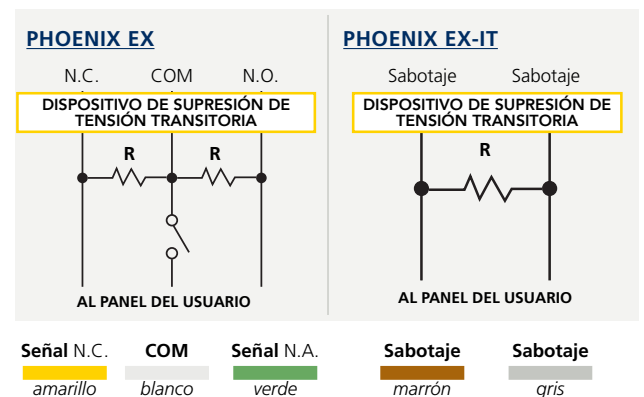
PHOENIX EX

N.C. COM N.O.

DISPOSITIVO DE SUPRESIÓN DE TENSIÓN TRANSITORIA

R R

AL PANEL DEL USUARIO

PHOENIX EX-IT

Sabotaje Sabotaje

DISPOSITIVO DE SUPRESIÓN DE TENSIÓN TRANSITORIA

R

AL PANEL DEL USUARIO

Señal N.C.
amarillo

COM
blanco

Señal N.A.
verde

Sabotaje
marrón

Sabotaje
gris